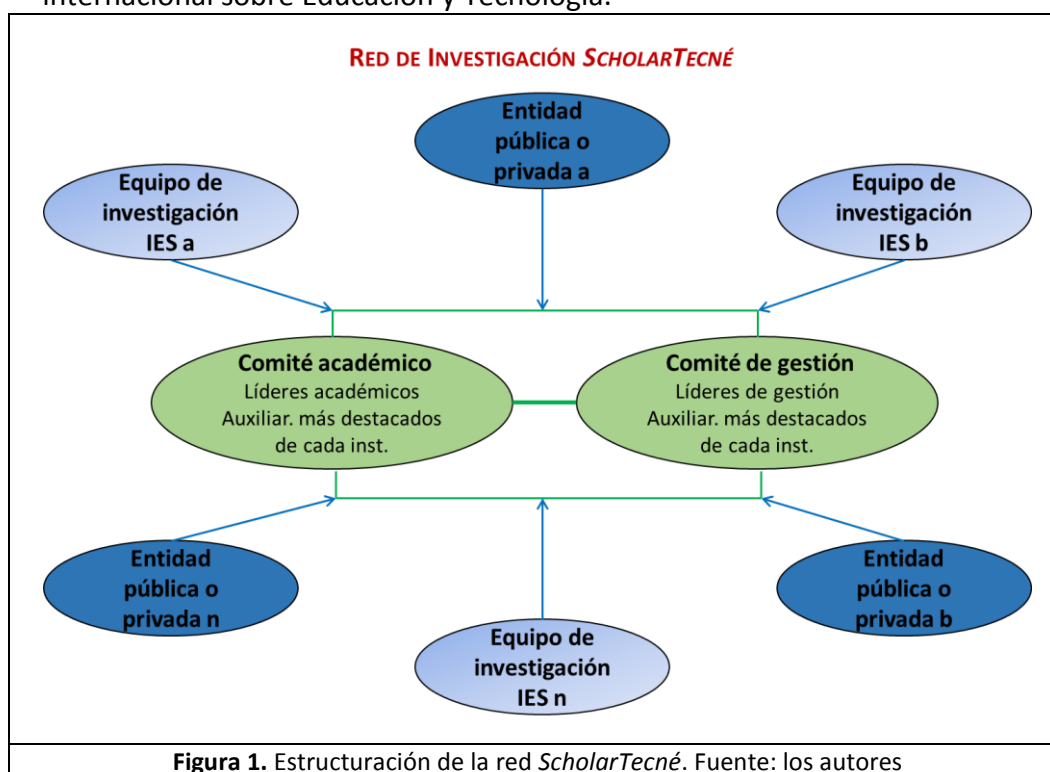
Internacional sobre Educación y Tecnología.

RED DE INVESTIGACIÓN *SCHOLARTECNÉ*

Entidad pública o privada a

Equipo de investigación IES a

Equipo de investigación IES b

Comité académico
Líderes académicos
Auxiliar. más destacados de cada inst.

Comité de gestión
Líderes de gestión
Auxiliar. más destacados de cada inst.

Entidad pública o privada n

Entidad pública o privada b

Equipo de investigación IES n

**Figura 1.** Estructuración de la red *ScholarTecné*. Fuente: los autores